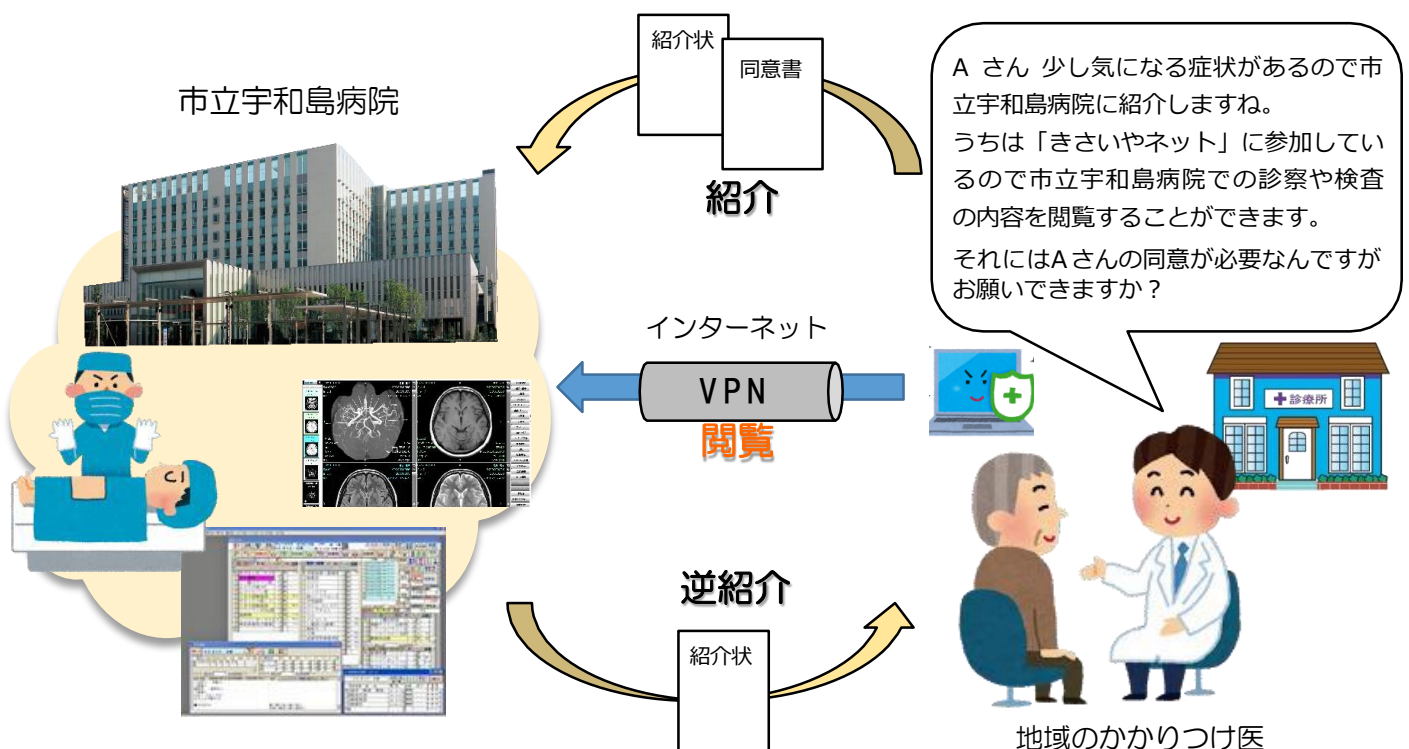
紹介状

同意書

市立宇和島病院

紹介

A さん 少し気になる症状があるので市立宇和島病院に紹介しますね。
うちは「きさいやネット」に参加しているので市立宇和島病院での診察や検査の内容を閲覧することができます。
それにはAさんの同意が必要なんですがお願いできますか？

インターネット

VPN

閲覧

診療所

逆紹介

紹介状

地域のかかりつけ医